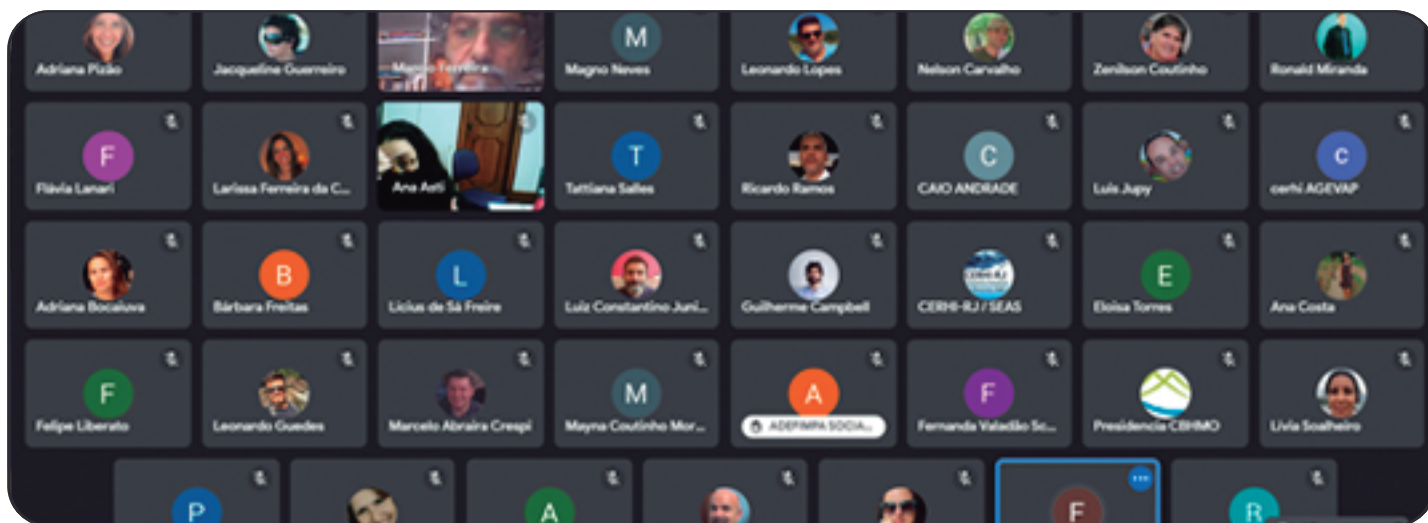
Adriana Pizão
Jacqueline Guerreiro
Marcio Ferreira
M
Magno Neves
Leonardo Lopes
Nelson Carvalho
Zenilson Coutinho
Ronald Miranda

F
Flávia Lanari
Larissa Ferreira da C...
Ana Asti
T
Tattiana Salles
Ricardo Ramos
C
CAIO ANDRADE
Luis Jupy
C
cerhi AGEVAP

Adriana Bocaiuva
B
Bárbara Freitas
L
Licius de Sá Freire
Luiz Constantino Juni...
Guilherme Campbell
CERHI-RJ / SEAS
E
Eloisa Torres
Ana Costa

F
Felipe Liberato
Leonardo Guedes
Marcelo Abraira Crespi
M
Mayna Coutinho Mor...
A
ADEFIMPA SOCIA...
F
Fernanda Valadão Sc...
Presidencia CBHMO
Livia Soalheiro

P
A
F
R